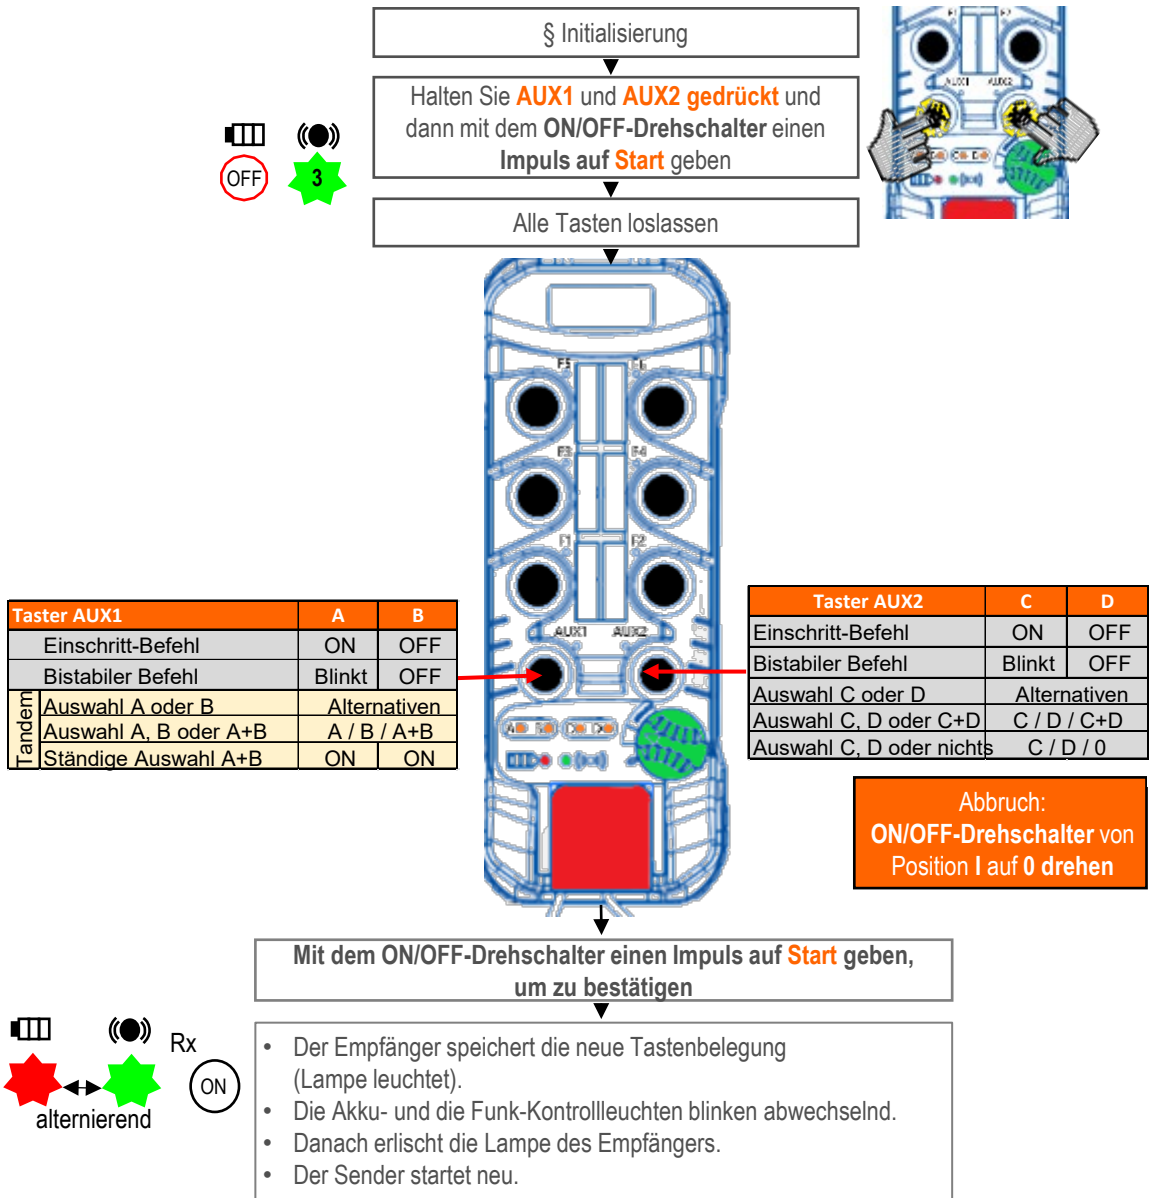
§ Initialisierung

Halten Sie AUX1 und AUX2 gedrückt und dann mit dem ON/OFF-Drehschalter einen Impuls auf Start geben

OFF

3

Alle Tasten loslassen

AUX1 AUX2

F5 F6 F3 F4 F1 F2 AUX1 AUX2

| Taster AUX1 | A | B |
|---|---|---|
| Einschritt-Befehl | ON | OFF |
| Bistabiler Befehl | Blinkt | OFF |
| Tandem Auswahl A oder B | Alternativen | |
| Auswahl A, B oder A+B | A / B / A+B | |
| Ständige Auswahl A+B | ON | ON |

| Taster AUX2 | C | D |
|---|---|---|
| Einschritt-Befehl | ON | OFF |
| Bistabiler Befehl | Blinkt | OFF |
| Auswahl C oder D | Alternativen | |
| Auswahl C, D oder C+D | C / D / C+D | |
| Auswahl C, D oder nichts | C / D / 0 | |

Abbruch: ON/OFF-Drehschalter von Position I auf 0 drehen

Mit dem ON/OFF-Drehschalter einen Impuls auf Start geben, um zu bestätigen

Rx

ON

alternierend

• Der Empfänger speichert die neue Tastenbelegung (Lampe leuchtet).
• Die Akku- und die Funk-Kontrollleuchten blinken abwechselnd.
• Danach erlischt die Lampe des Empfängers.
• Der Sender startet neu.